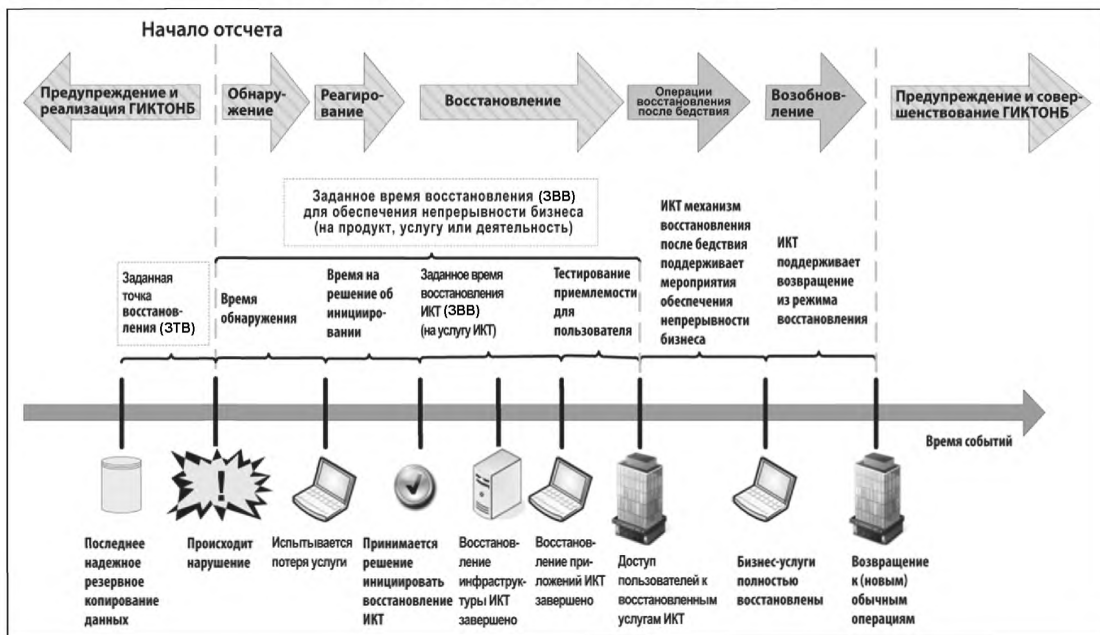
Начало отсчета

Предупреждение и реализация ГИКТОНБ

Обнаружение

Реагирование

Восстановление

Операции восстановления после бедствия

Возобновление

Предупреждение и совершенствование ГИКТОНБ

Заданное время восстановления (ЗВВ) для обеспечения непрерывности бизнеса (на продукт, услугу или деятельность)

Заданная точка восстановления (ЗТВ)

Время обнаружения

Время на решение об инициировании

Заданное время восстановления ИКТ (ЗВВ) (на услугу ИКТ)

Тестирование приемлемости для пользователя

ИКТ механизм восстановления после бедствия поддерживает мероприятия обеспечения непрерывности бизнеса

ИКТ поддерживает возвращение из режима восстановления

Время событий

Последнее надежное резервное копирование данных

Происходит нарушение

Испытывается потеря услуги

Принимается решение инициировать восстановление ИКТ

Восстановление инфраструктуры ИКТ завершено

Восстановление приложений ИКТ завершено

Доступ пользователей к восстановленным услугам ИКТ

Бизнес-услуги полностью восстановлены

Возвращение к (новым) обычным операциям